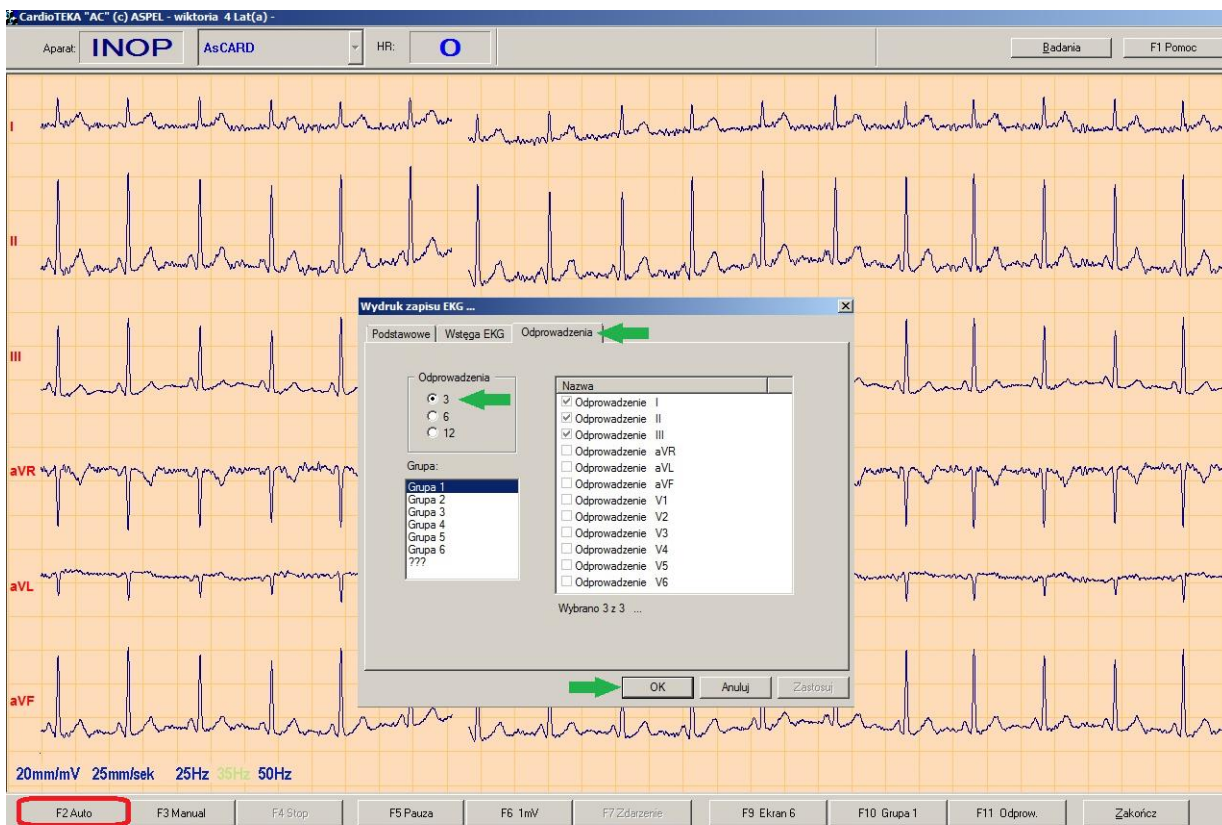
CardioTEKA "AC" (c) ASPEL - wiktoria 4 Lat(a) -

Aparat: INOP AsCARD HR: O Badania F1 Pomoc

I

II

III

aVR

aVL

aVF

Wydruk zapisu EKG ...

Podstawowe Wstęga EKG Odprowadzenia

Odprowadzenia
3
6
12

Grupa:
Grupa 1
Grupa 2
Grupa 3
Grupa 4
Grupa 5
Grupa 6
???

| Nazwa |
|---|
| Odprowadzenie I |
| Odprowadzenie II |
| Odprowadzenie III |
| Odprowadzenie aVR |
| Odprowadzenie aVL |
| Odprowadzenie aVF |
| Odprowadzenie V1 |
| Odprowadzenie V2 |
| Odprowadzenie V3 |
| Odprowadzenie V4 |
| Odprowadzenie V5 |
| Odprowadzenie V6 |

Wybrano 3 z 3 ...

OK Anuluj Zastosuj

20mm/mV 25mm/sek 25Hz 35Hz 50Hz

F2 Auto F3 Manual F4 Stop F5 Pauza F6 1mV F7 Zdarzenie F9 Ekran 6 F10 Grupa 1 F11 Odprow. Zakończ